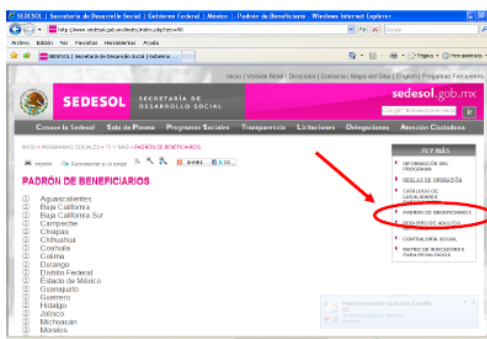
SEDESOL | Secretaría de Desarrollo Social | Gobierno Federal | México :: Padrón de Beneficiarios - Windows Internet Explorer

http://www.sedesol.gob.mx/es/index.php?sec=90

Archivo Edición Ver Favoritos Herramientas Ayuda

SEDESOL | Secretaría de Desarrollo Social | Gobierno...

Página Herramientas

Inicio | Versión Móvil | Directorio | Contacto | Mapa del Sitio | English | Preguntas Frecuentes

SEDESOL SECRETARÍA DE DESARROLLO SOCIAL

sedesol.gob.mx

Conoce la Sedesol Sala de Prensa Programas Sociales Transparencia Licitaciones Delegaciones Atención Ciudadana

INICIO > PROGRAMAS SOCIALES > 70 Y MÁS > PADRÓN DE BENEFICIARIOS

Imprimir Recomendar a un amigo

PADRÓN DE BENEFICIARIOS

Aguascalientes
Baja California
Baja California Sur
Campeche
Chiapas
Chihuahua
Coahuila
Colima
Durango
Distrito Federal
Estado de México
Guanajuato
Guerrero
Hidalgo
Jalisco
Michoacán
Morelos

70 Y MÁS

INFORMACIÓN DEL PROGRAMA
REGLAS DE OPERACIÓN
CATÁLOGO DE LOCALIDADES
PADRÓN DE BENEFICIARIOS
REGISTRO DE ADULTOS
CONTRALORÍA SOCIAL
MATRIZ DE INDICADORES PARA RESULTADOS

Mario Fernando González Castillo